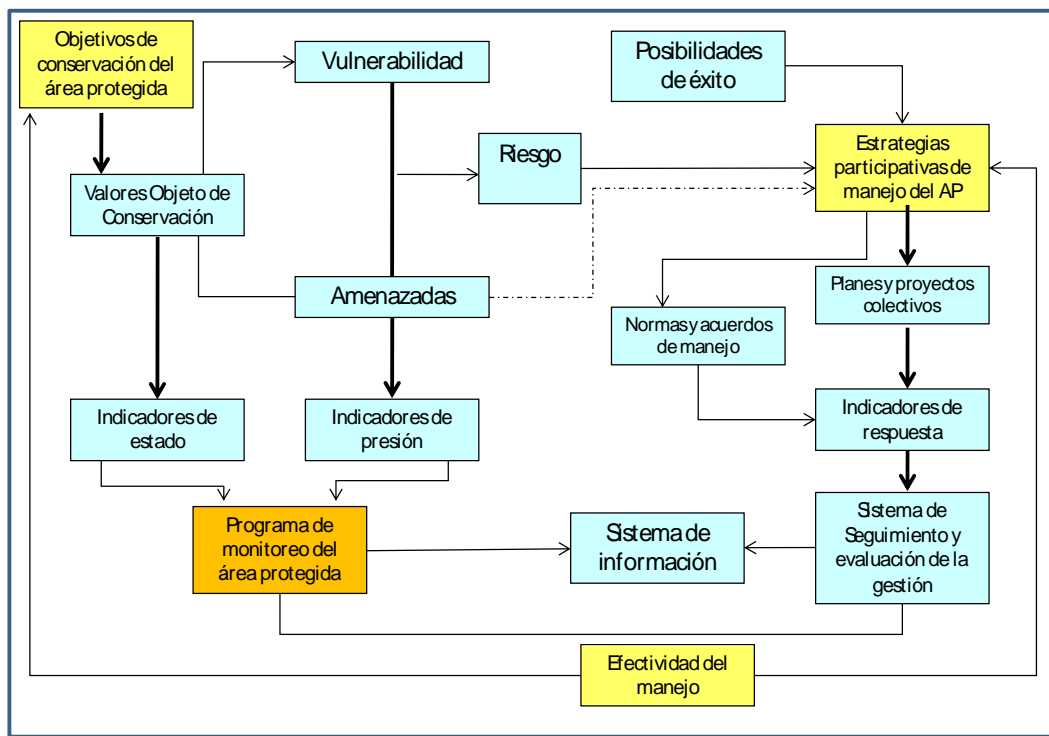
Objetivos de conservación del área protegida

Vulnerabilidad

Posibilidades de éxito

Riesgo

Estrategias participativas de manejo del AP

Valores Objeto de Conservación

Amenazadas

Planes y proyectos colectivos

Normas y acuerdos de manejo

Indicadores de estado

Indicadores de presión

Indicadores de respuesta

Programa de monitoreo del área protegida

Sistema de información

Sistema de Seguimiento y evaluación de la gestión

Efectividad del manejo